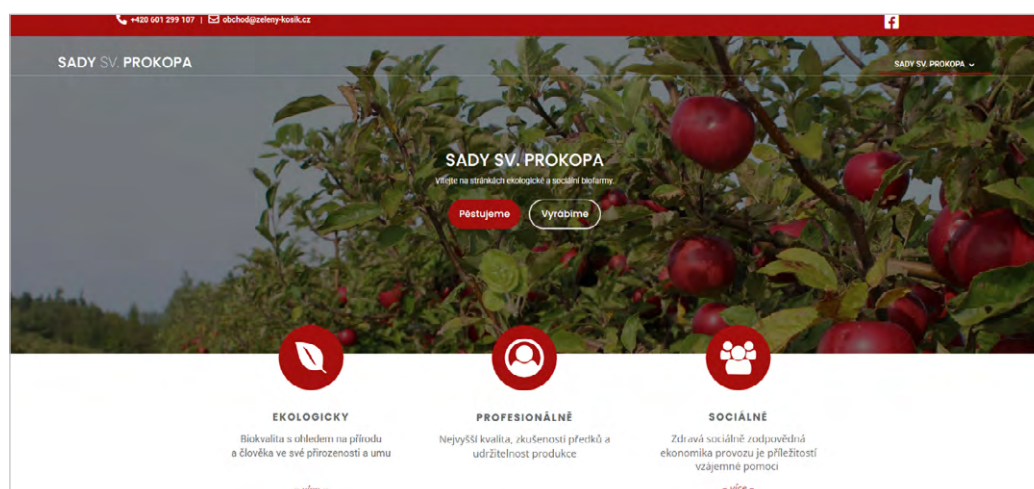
+420 601 299 107 | obchod@zeleny-kosik.cz

SADY SV. PROKOPA

SADY SV. PROKOPA ⌄

SADY SV. PROKOPA

Vítejte na stránkách ekologické a sociální biofarmy.

Pěstujeme

Vyrábíme

EKOLOGICKY

Biokvalita s ohledem na přírodu a člověka ve své přirozenosti a umu

PROFESIONÁLNĚ

Nejvyšší kvalita, zkušenosti předků a udržitelnost produkce

SOCIÁLNĚ

Zdravá sociálně zodpovědná ekonomika provozu je příležitostí vzájemné pomoci